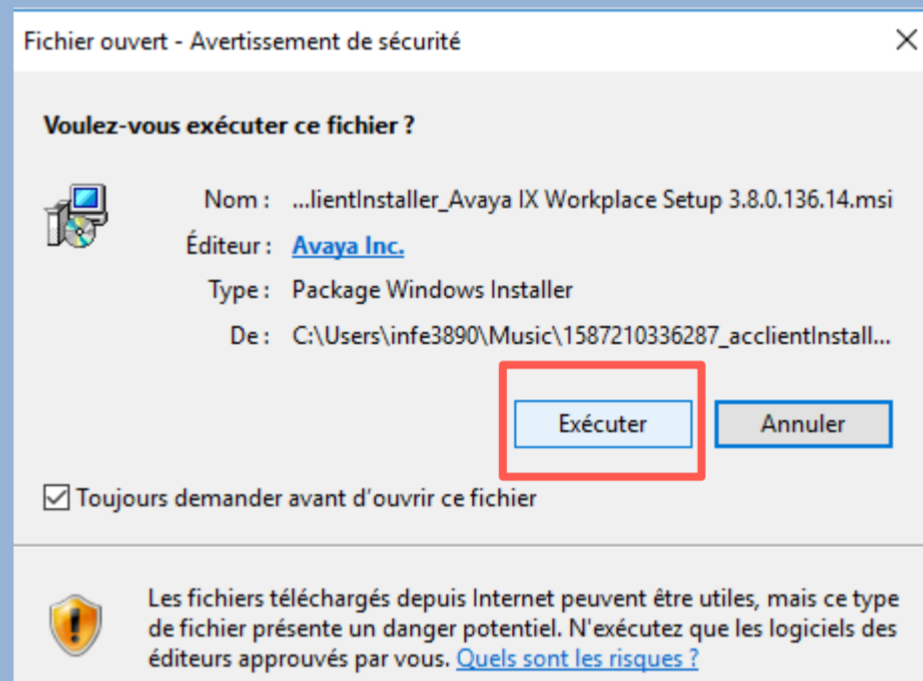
Fichier ouvert - Avertissement de sécurité

Voulez-vous exécuter ce fichier ?

Nom : ...lientInstaller_Avaya IX Workplace Setup 3.8.0.136.14.msi

Éditeur : Avaya Inc.

Type : Package Windows Installer

De : C:\Users\infe3890\Music\1587210336287_acclientInstall...

Exécuter

Annuler

Toujours demander avant d'ouvrir ce fichier

Les fichiers téléchargés depuis Internet peuvent être utiles, mais ce type de fichier présente un danger potentiel. N'exécutez que les logiciels des éditeurs approuvés par vous. Quels sont les risques ?